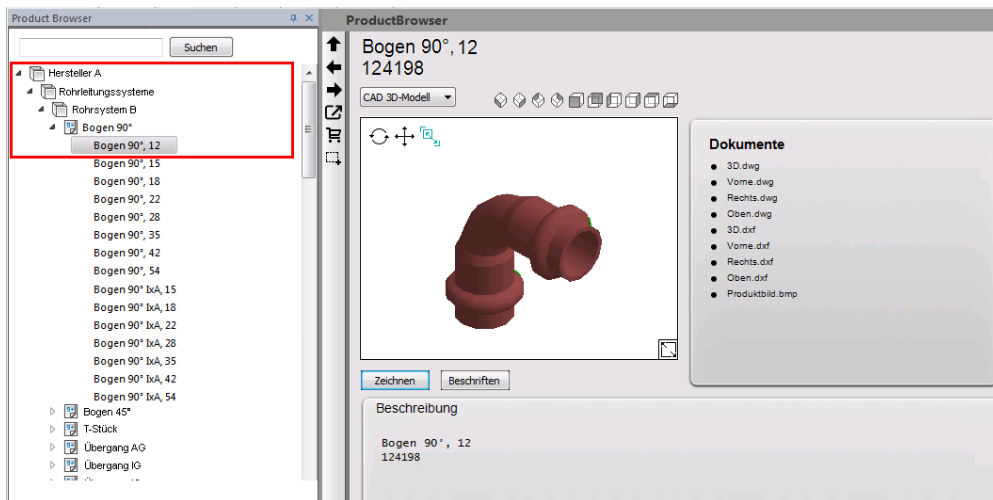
Product Browser

Suchen

Hersteller A
Rohrleitungssysteme
Rohrsystem B
Bogen 90°
Bogen 90°, 12
Bogen 90°, 15
Bogen 90°, 18
Bogen 90°, 22
Bogen 90°, 28
Bogen 90°, 35
Bogen 90°, 42
Bogen 90°, 54
Bogen 90° IxA, 15
Bogen 90° IxA, 18
Bogen 90° IxA, 22
Bogen 90° IxA, 28
Bogen 90° IxA, 35
Bogen 90° IxA, 42
Bogen 90° IxA, 54
Bogen 45°
T-Stück
Übergang AG
Übergang IG

ProductBrowser

Bogen 90°, 12
124198

CAD 3D-Modell

Dokumente
3D.dwg
Vorne.dwg
Rechts.dwg
Oben.dwg
3D.dxf
Vorne.dxf
Rechts.dxf
Oben.dxf
Produktbild.bmp

Zeichnen
Beschriften

Beschreibung

Bogen 90°, 12
124198